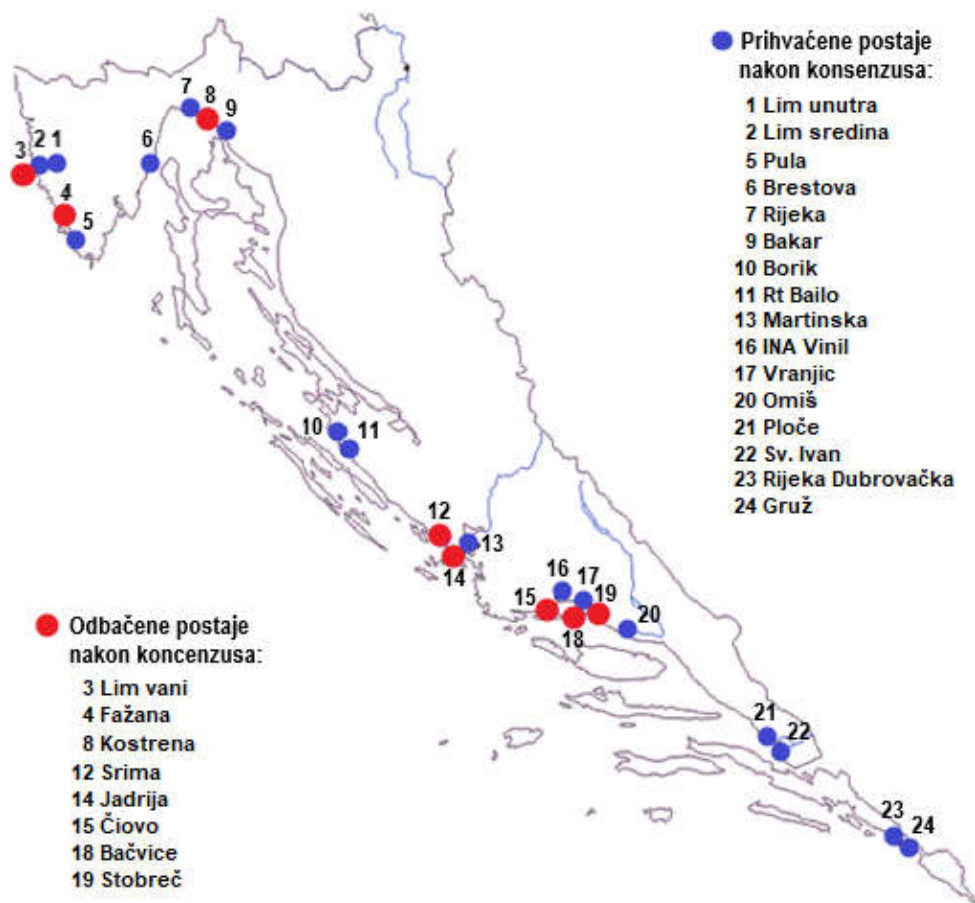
Prihvaćene postaje nakon konsenzusa:
1 Lim unutra
2 Lim sredina
5 Pula
6 Brestova
7 Rijeka
9 Bakar
10 Borik
11 Rt Bailo
13 Martinska
16 INA Vinil
17 Vranjic
20 Omiš
21 Ploče
22 Sv. Ivan
23 Rijeka Dubrovačka
24 Gruž

Odbačene postaje nakon koncenzusa:
3 Lim vani
4 Fažana
8 Kostrena
12 Srima
14 Jadrija
15 Čiovo
18 Bačvice
19 Stobreč

3 2 1
4
5
6
7 8 9
10 11
12 13 14
15 16 17 18 19
20
21 22
23 24